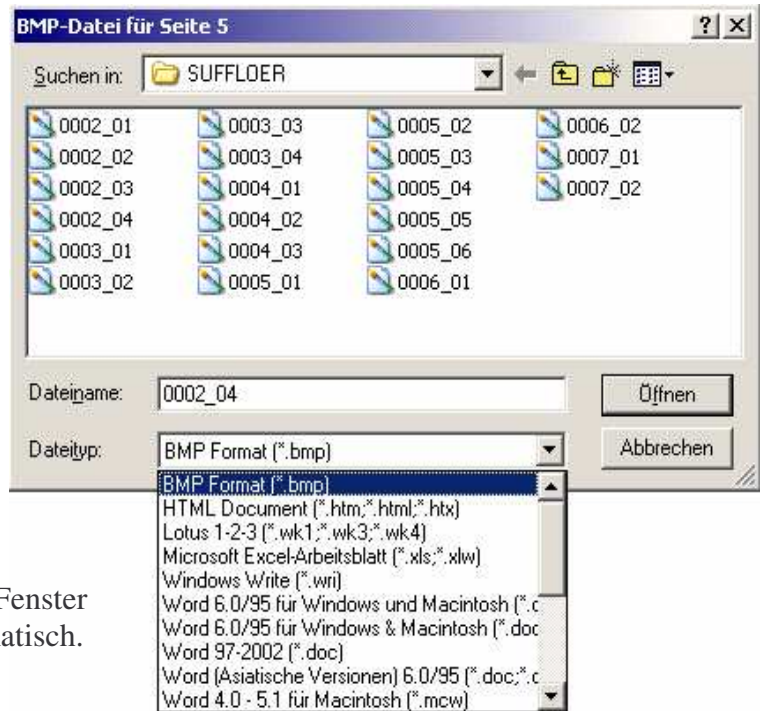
BMP-Datei für Seite 5

?

Suchen in: SUFFLOER

0002_01
0002_02
0002_03
0002_04
0003_01
0003_02
0003_03
0003_04
0004_01
0004_02
0004_03
0005_01
0005_02
0005_03
0005_04
0005_05
0005_06
0006_01
0006_02
0007_01
0007_02

Dateiname: 0002_04

Öffnen

Dateityp: BMP Format (*.bmp)

Abbrechen

BMP Format (*.bmp)
HTML Document (*.htm;*.html;*.htx)
Lotus 1-2-3 (*.wk1;*.wk3;*.wk4)
Microsoft Excel-Arbeitsblatt (*.xls;*.xlw)
Windows Write (*.wri)
Word 6.0/95 für Windows und Macintosh (*.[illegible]
Word 6.0/95 für Windows & Macintosh (*.doc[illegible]
Word 97-2002 (*.doc)
Word (Asiatische Versionen) 6.0/95 (*.doc;*.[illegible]
Word 4.0 - 5.1 für Macintosh (*.mcw)

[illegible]enster
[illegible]atisch.